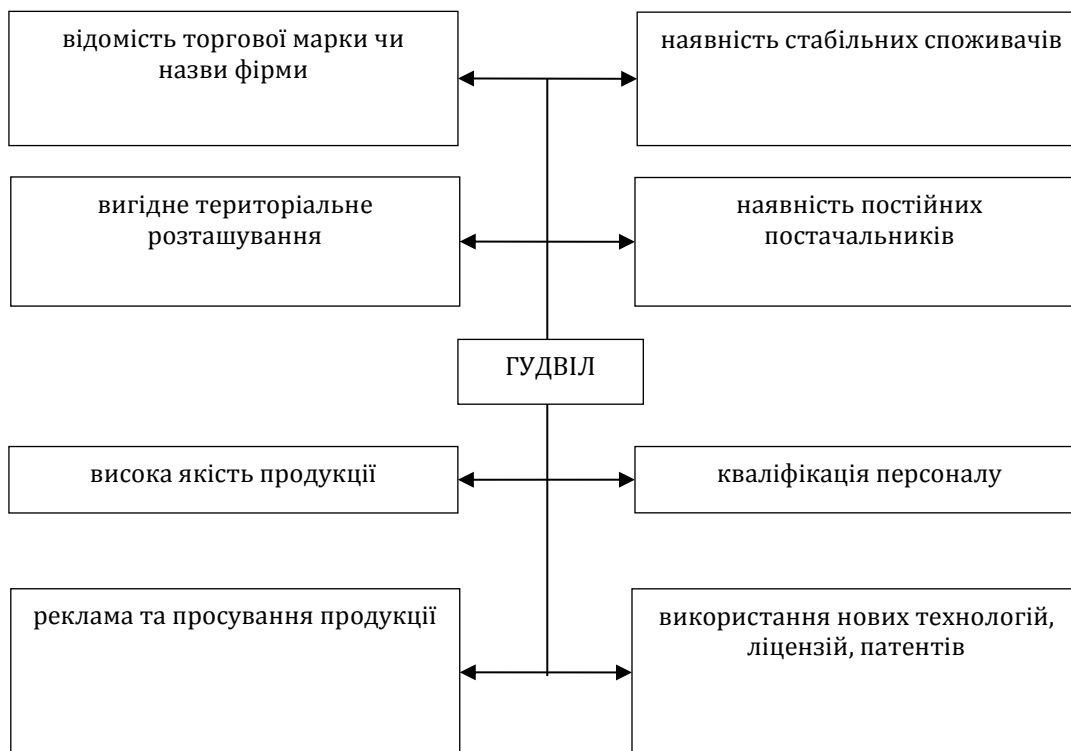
відомість торгової марки чи назви фірми

наявність стабільних споживачів

вигідне територіальне розташування

наявність постійних постачальників

ГУДВІЛ

висока якість продукції

кваліфікація персоналу

реклама та просування продукції

використання нових технологій, ліцензій, патентів